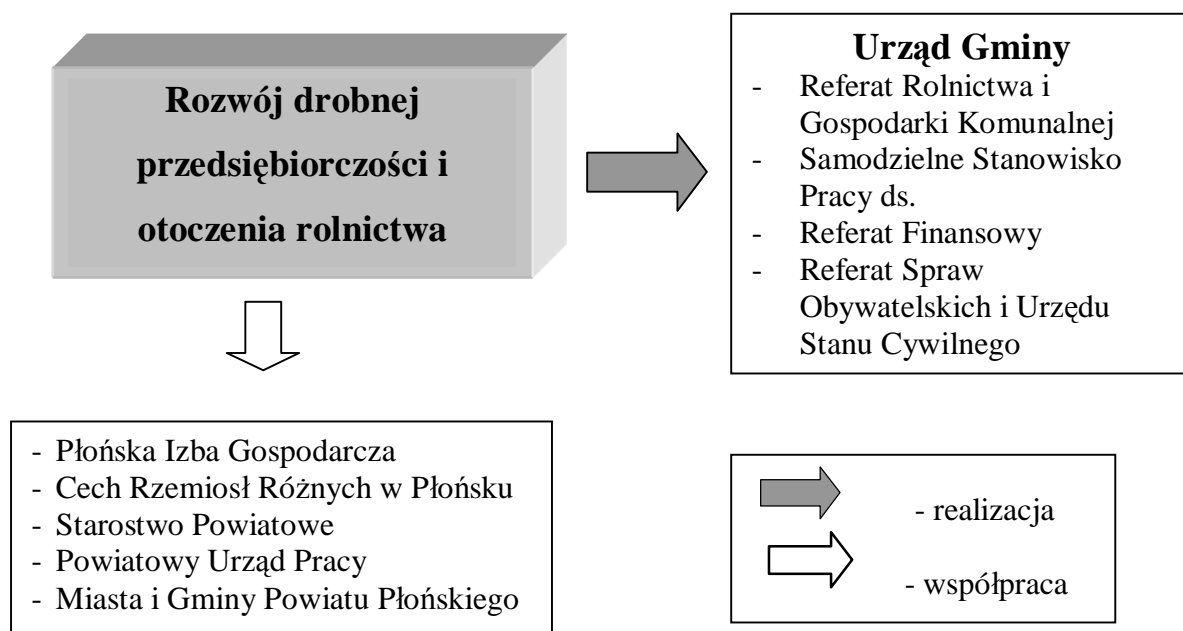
Rozwój drobnej przedsiębiorczości i otoczenia rolnictwa

Urząd Gminy
- Referat Rolnictwa i Gospodarki Komunalnej
- Samodzielne Stanowisko Pracy ds.
- Referat Finansowy
- Referat Spraw Obywatelskich i Urzędu Stanu Cywilnego

- Płońska Izba Gospodarcza
- Cech Rzemiosł Różnych w Płońsku
- Starostwo Powiatowe
- Powiatowy Urząd Pracy
- Miasta i Gminy Powiatu Płońskiego

- realizacja
- współpraca